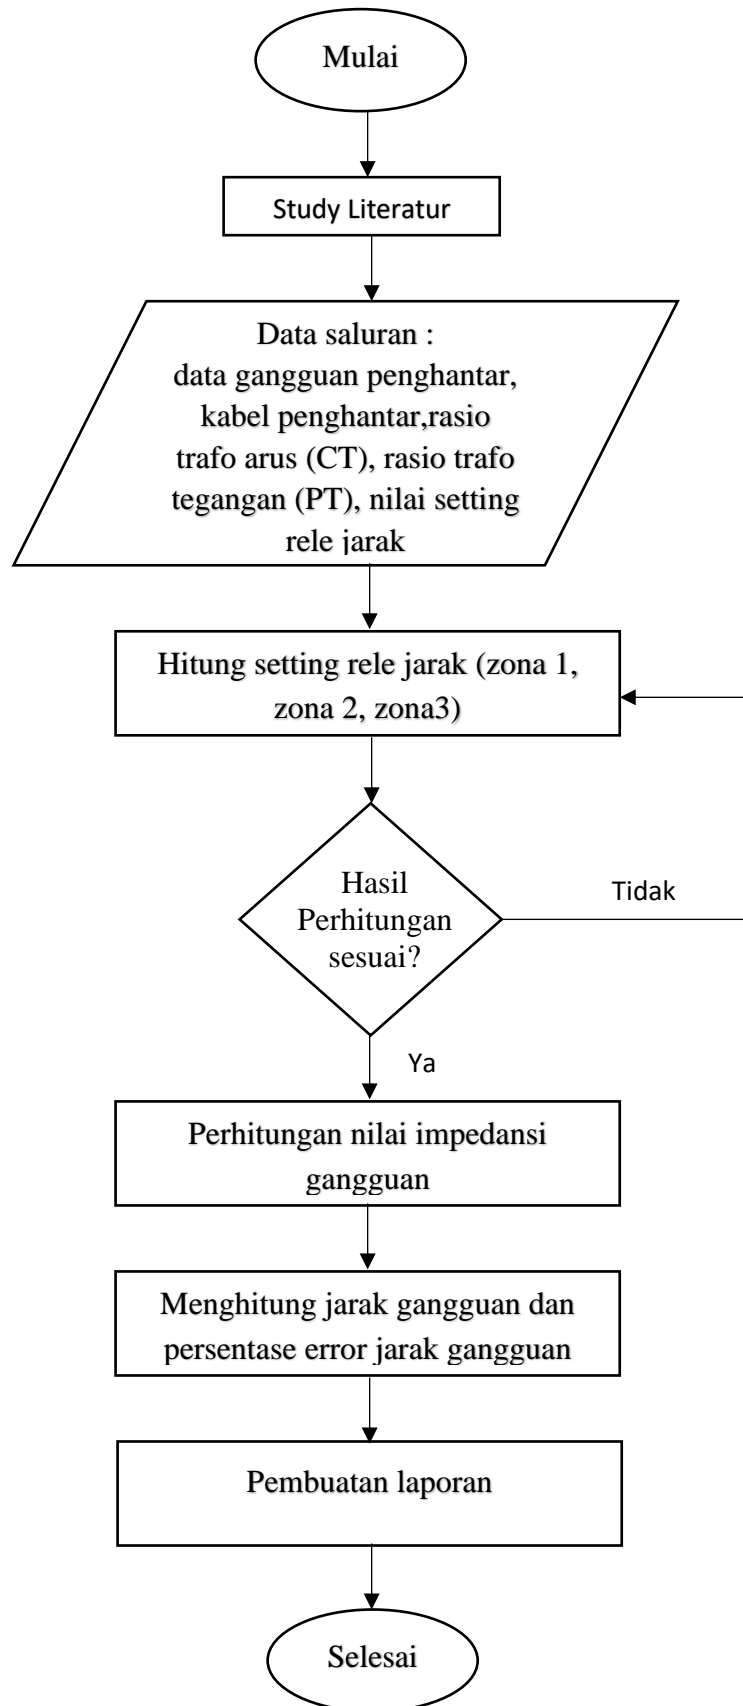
Mulai

Study Literatur

Data saluran :
data gangguan penghantar, kabel penghantar,rasio trafo arus (CT), rasio trafo tegangan (PT), nilai setting rele jarak

Hitung setting rele jarak (zona 1, zona 2, zona3)

Hasil Perhitungan sesuai?

Tidak

Ya

Perhitungan nilai impedansi gangguan

Menghitung jarak gangguan dan persentase error jarak gangguan

Pembuatan laporan

Selesai